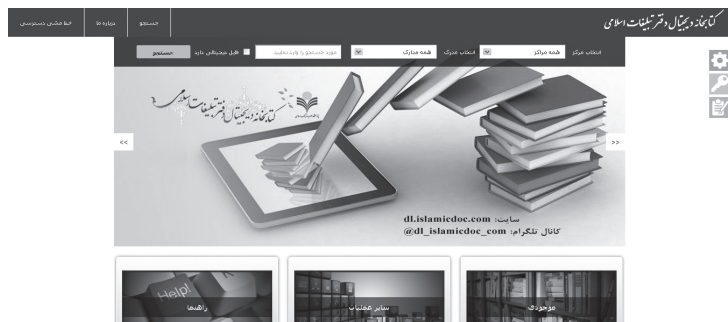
کتابخانه دیجیتال دفتر تبلیغات اسلامی

جستجو | درباره ما | خط مشی دسترسی

انتخاب مرکز | همه مراکز | انتخاب مدرک | همه مدارک | مورد جستجو را وارد نمایید | قابل مشاهده باشد | جستجو

کتابخانه دیجیتال دفتر تبلیغات اسلامی

سایت: dl.islamicdoc.com
کانال تلگرام: @dl_islamicdoc_com

<< | >>

موجودی | سایر مطالب | راهنما